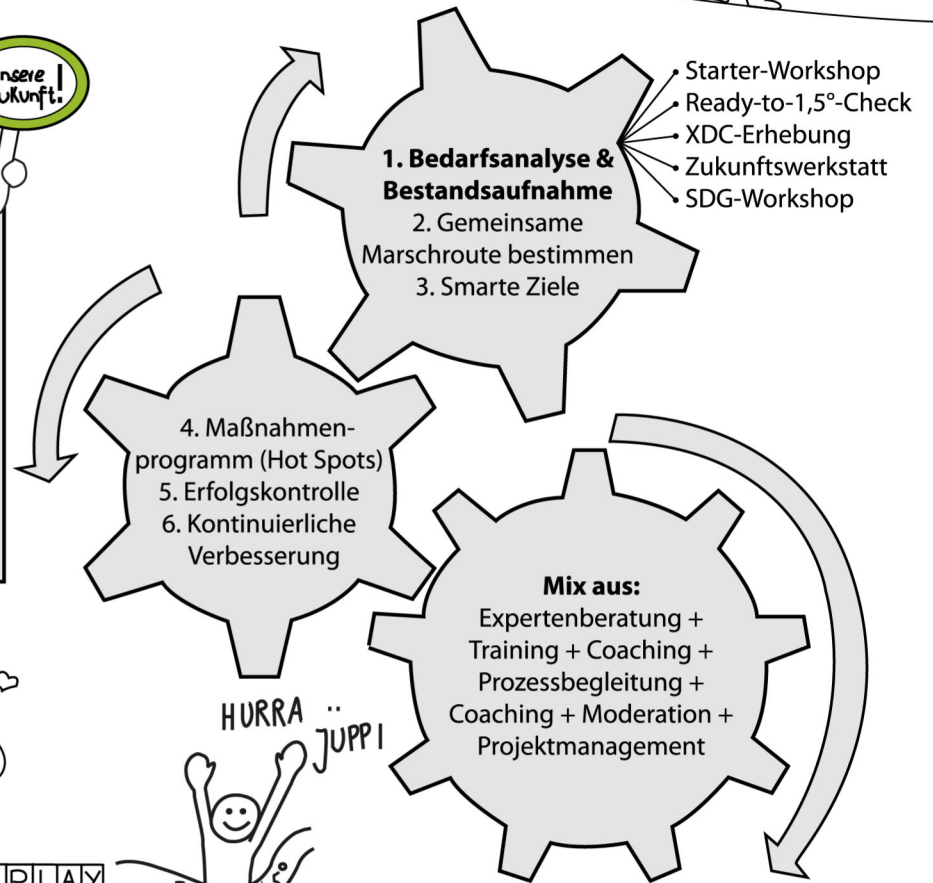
nsere ukunft!

1. Bedarfsanalyse & Bestandsaufnahme
2. Gemeinsame Marschroute bestimmen
3. Smarte Ziele

Starter-Workshop
Ready-to-1,5°-Check
XDC-Erhebung
Zukunftswerkstatt
SDG-Workshop

4. Maßnahmenprogramm (Hot Spots)
5. Erfolgskontrolle
6. Kontinuierliche Verbesserung

Mix aus:
Expertenberatung + Training + Coaching + Prozessbegleitung + Coaching + Moderation + Projektmanagement

HURRA .. JUPPI

RLAY